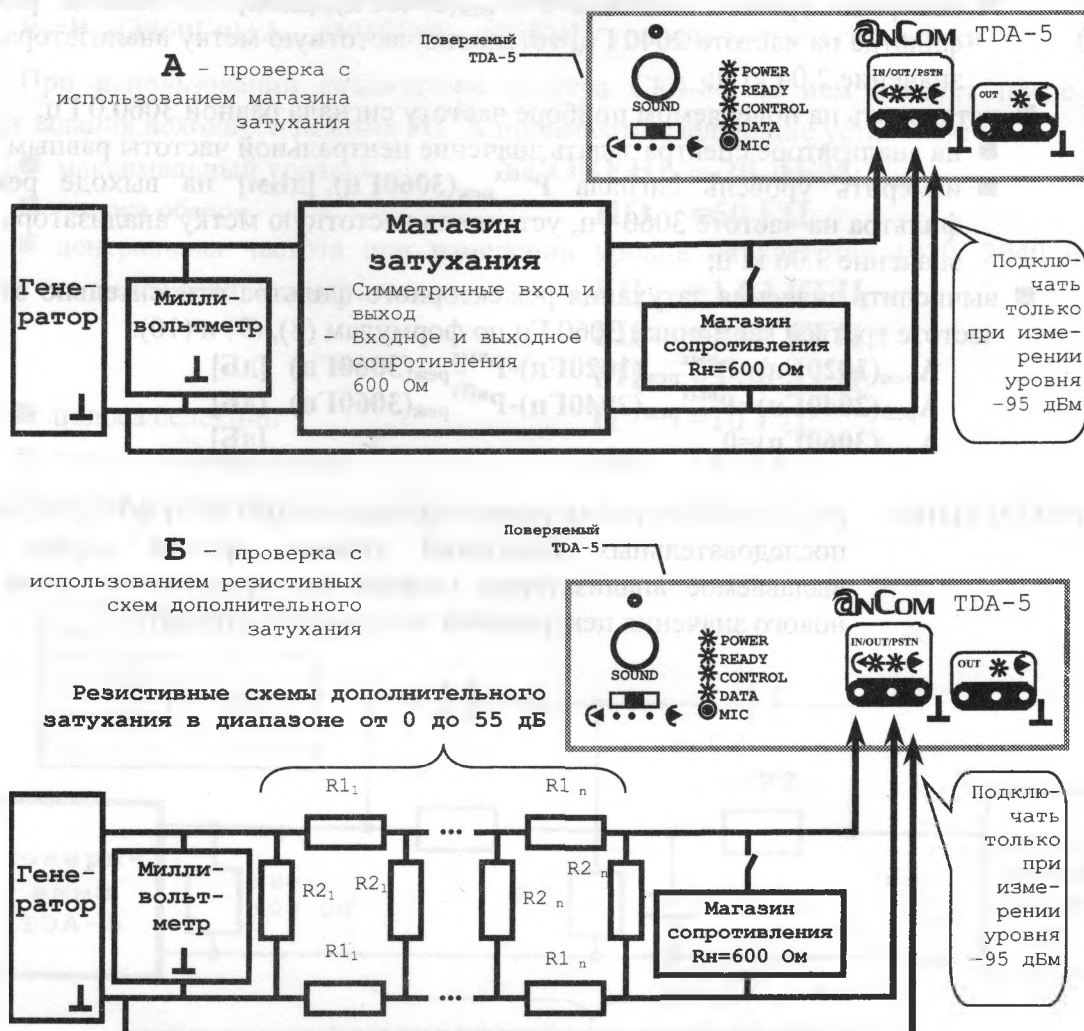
Поверяемый TDA-5

А – проверка с использованием магазина затухания

SOUND

POWER
READY
CONTROL
DATA
MIC

@NCOM TDA-5

IN/OUT/PSTN

OUT

Генератор

Милливольтметр

Магазин затухания

– Симметричные вход и выход
– Входное и выходное сопротивления 600 Ом

Магазин сопротивления Rн=600 Ом

Подключать только при измерении уровня –95 дБм

Поверяемый TDA-5

Б – проверка с использованием резистивных схем дополнительного затухания

@NCOM TDA-5

SOUND

POWER
READY
CONTROL
DATA
MIC

IN/OUT/PSTN

OUT

Резистивные схемы дополнительного затухания в диапазоне от 0 до 55 дБ

$R1_1$ ... $R1_n$

Генератор

Милливольтметр

$R2_1$ $R2_1$ $R2_n$ $R2_n$

$R1_1$ ... $R1_n$

Магазин сопротивления Rн=600 Ом

Подключать только при измерении уровня –95 дБм